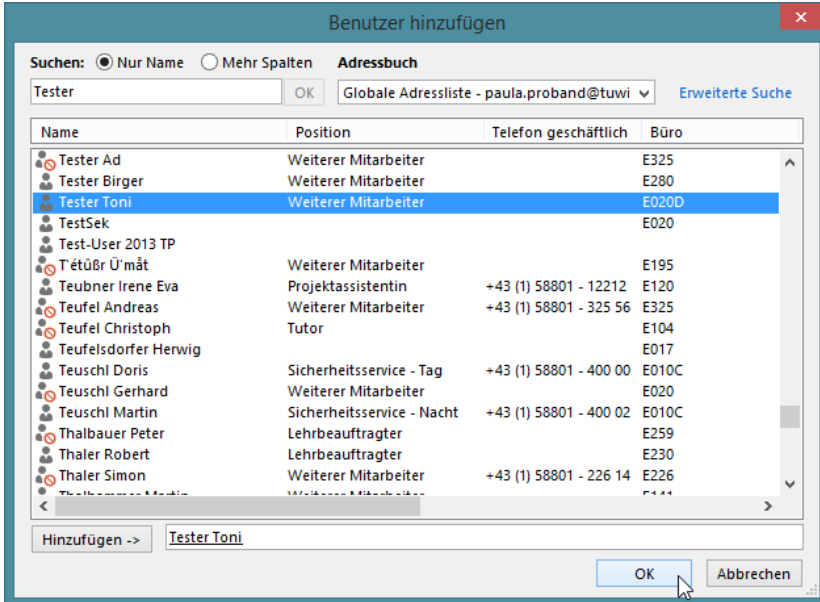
Benutzer hinzufügen

Suchen: Nur Name Mehr Spalten Adressbuch

Tester OK Globale Adressliste - paula.proband@tuwi Erweiterte Suche

| Name | Position | Telefon geschäftlich | Büro |
|---|---|---|---|
| Tester Ad | Weiterer Mitarbeiter | | E325 |
| Tester Birger | Weiterer Mitarbeiter | | E280 |
| Tester Toni | Weiterer Mitarbeiter | | E020D |
| TestSek | | | E020 |
| Test-User 2013 TP | | | |
| T'étûßr Ü'mât | Weiterer Mitarbeiter | | E195 |
| Teubner Irene Eva | Projektassistentin | +43 (1) 58801 - 12212 | E120 |
| Teufel Andreas | Weiterer Mitarbeiter | +43 (1) 58801 - 325 56 | E325 |
| Teufel Christoph | Tutor | | E104 |
| Teufelsdorfer Herwig | | | E017 |
| Teuschl Doris | Sicherheitsservice - Tag | +43 (1) 58801 - 400 00 | E010C |
| Teuschl Gerhard | Weiterer Mitarbeiter | | E020 |
| Teuschl Martin | Sicherheitsservice - Nacht | +43 (1) 58801 - 400 02 | E010C |
| Thalbauer Peter | Lehrbeauftragter | | E259 |
| Thaler Robert | Lehrbeauftragter | | E230 |
| Thaler Simon | Weiterer Mitarbeiter | +43 (1) 58801 - 226 14 | E226 |
| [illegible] | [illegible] | | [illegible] |

Hinzufügen -> Tester Toni

OK Abbrechen